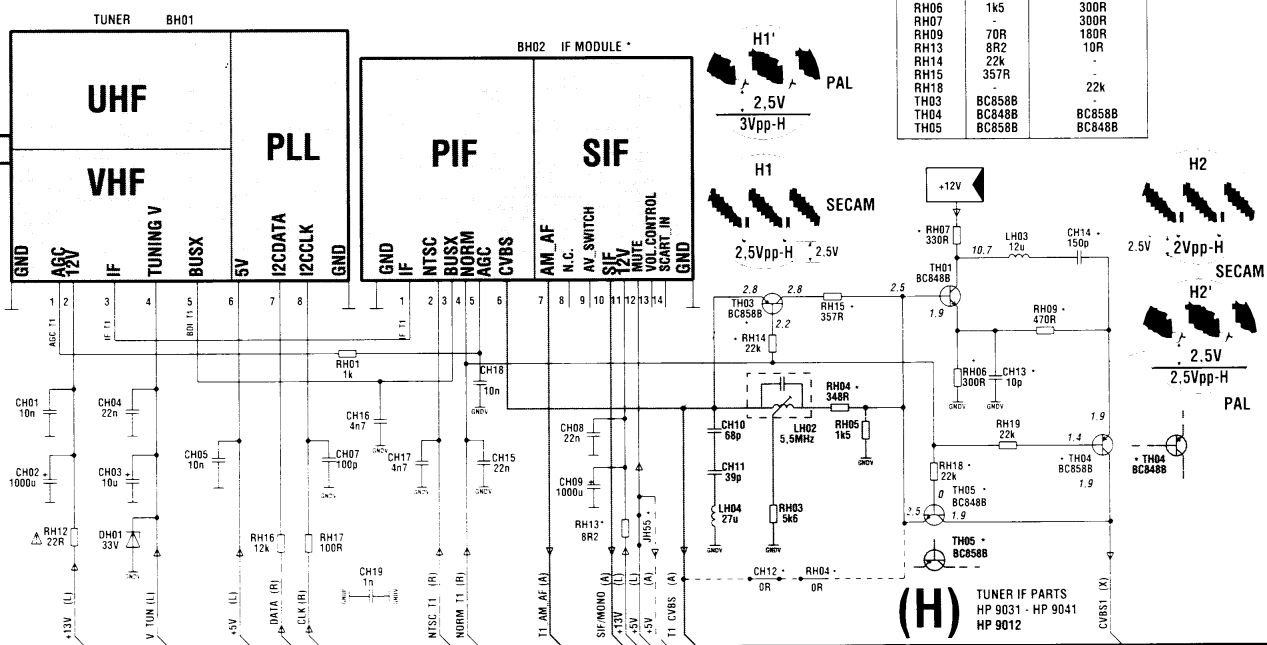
TUNER BH01

UHF

VHF

PLL

GND AGC 12V IF TUNING V BUSX 5V I2CDATA I2CCLK GND

1 2 3 4 5 6 7 8

BH02 IF MODULE *

PIF

SIF

GND IF NTSC BUSX NORM AGC CVBS AM_AF N.C. AV_SWITCH SIF 12V MUTE VOL.CONTROL SCART_IN GND

1 2 3 4 5 6 7 8 9 10 11 12 13 14

AGC T1 IF T1 BDI T1 IF T1

| | | |
|---|---|---|
| RH06 | 1k5 | 300R |
| RH07 | - | 300R |
| RH09 | 70R | 180R |
| RH13 | 8R2 | 10R |
| RH14 | 22k | - |
| RH15 | 357R | - |
| RH18 | - | 22k |
| TH03 | BC858B | - |
| TH04 | BC848B | BC858B |
| TH05 | BC858B | BC848B |

H1'
PAL
2,5V
3Vpp-H

H1
SECAM
2,5Vpp-H 2,5V

H2
2.5V 2Vpp-H
SECAM

H2'
2,5V
2,5Vpp-H
PAL

+12V

RH07 330R
LH03 12u
CH14 150p
10.7
TH01 BC848B
2.8 2.8 2.5
TH03 BC858B
RH15 357R
2.2
1.9
RH09 470R
RH14 22k
RH01 1k
CH18 10n
RH06 300R
CH13 10p
RH04 348R
RH05 1k5
LH02 5,5MHz
CH10 68p
CH11 39p
LH04 27u
RH03 5k6
RH19 22k
1.9
1.4
TH04 BC858B
1.9
TH04 BC848B
RH18 22k
0
TH05 BC848B
2.5 1.9
TH05 BC858B

CH01 10n
CH02 1000u
RH12 22R
CH04 22n
CH03 10u
DH01 33V
CH05 10n
RH16 12k
RH17 100R
CH07 100p
CH16 4n7
CH17 4n7
CH15 22n
CH19 1n
CH08 22n
CH09 1000u
RH13 8R2
JH55
CH12 0R
RH04 0R

GNDV

+13V (L) V TUN (L) +5V (L) DATA (R) CLK (R) NTSC T1 (R) NORM T1 (R) T1 AM AF (A) SIF/MONO (A) +13V (L) +5V (L) +5V (A) T1 CVBS CVBS1 (X)

(H) TUNER IF PARTS
HP 9031 - HP 9041
HP 9012